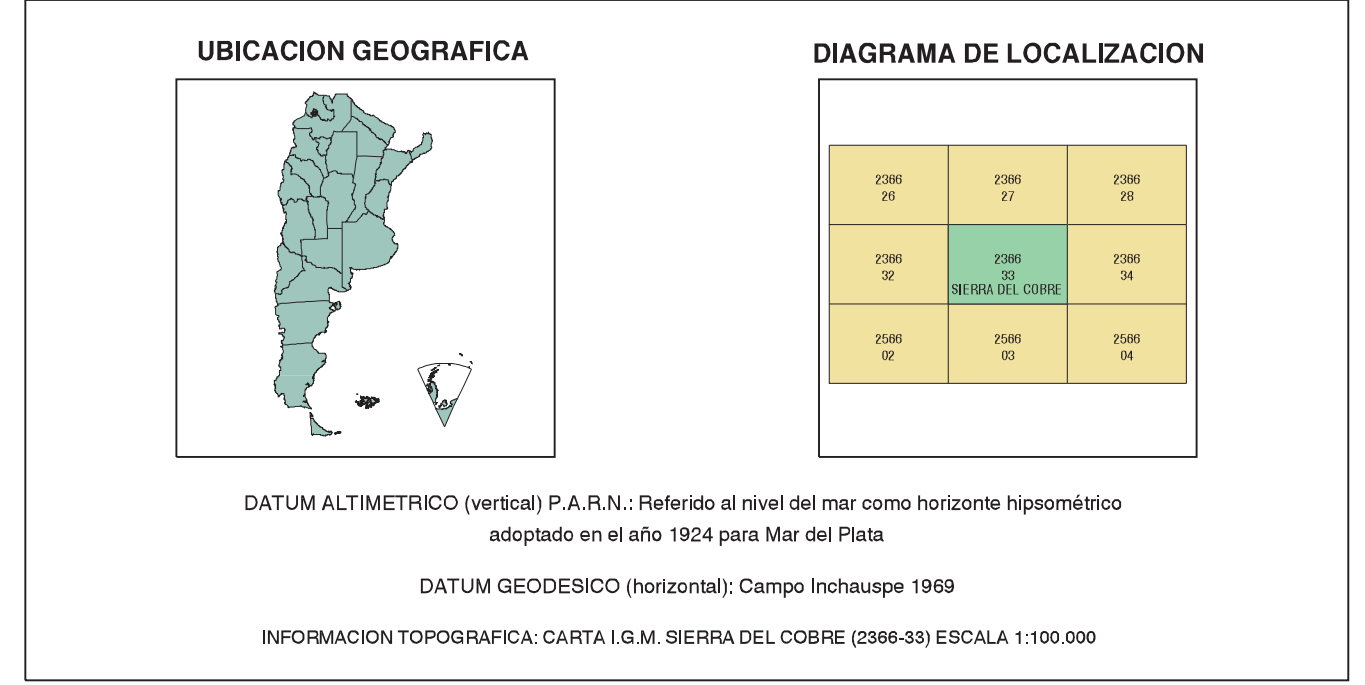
UBICACION GEOGRAFICA

DIAGRAMA DE LOCALIZACION

| 2366 26 | 2366 27 | 2366 28 |
|---|---|---|
| 2366 32 | 2366 33 SIERRA DEL COBRE | 2366 34 |
| 2566 02 | 2566 03 | 2566 04 |

DATUM ALTIMETRICO (vertical) P.A.R.N.: Referido al nivel del mar como horizonte hipsométrico adoptado en el año 1924 para Mar del Plata

DATUM GEODESICO (horizontal): Campo Inchauspe 1969

INFORMACION TOPOGRAFICA: CARTA I.G.M. SIERRA DEL COBRE (2366-33) ESCALA 1:100.000